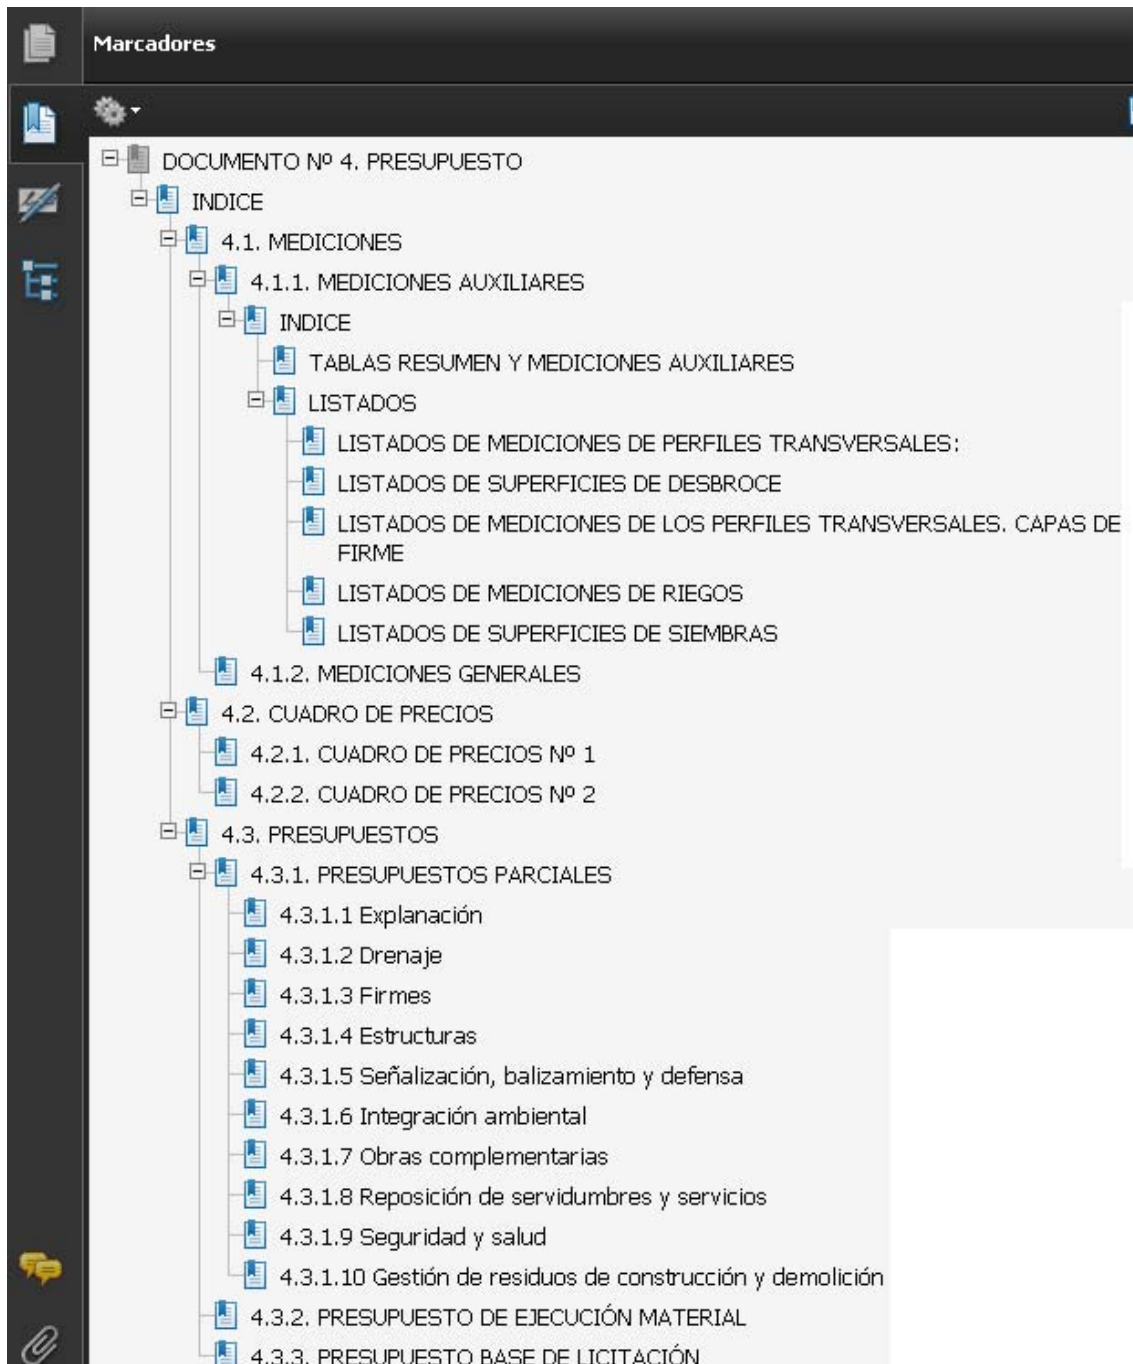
Marcadores

DOCUMENTO Nº 4. PRESUPUESTO
INDICE
4.1. MEDICIONES
4.1.1. MEDICIONES AUXILIARES
INDICE
TABLAS RESUMEN Y MEDICIONES AUXILIARES
LISTADOS
LISTADOS DE MEDICIONES DE PERFILES TRANSVERSALES:
LISTADOS DE SUPERFICIES DE DESBROCE
LISTADOS DE MEDICIONES DE LOS PERFILES TRANSVERSALES. CAPAS DE FIRME
LISTADOS DE MEDICIONES DE RIEGOS
LISTADOS DE SUPERFICIES DE SIEMBRAS
4.1.2. MEDICIONES GENERALES
4.2. CUADRO DE PRECIOS
4.2.1. CUADRO DE PRECIOS Nº 1
4.2.2. CUADRO DE PRECIOS Nº 2
4.3. PRESUPUESTOS
4.3.1. PRESUPUESTOS PARCIALES
4.3.1.1 Explanación
4.3.1.2 Drenaje
4.3.1.3 Firmes
4.3.1.4 Estructuras
4.3.1.5 Señalización, balizamiento y defensa
4.3.1.6 Integración ambiental
4.3.1.7 Obras complementarias
4.3.1.8 Reposición de servidumbres y servicios
4.3.1.9 Seguridad y salud
4.3.1.10 Gestión de residuos de construcción y demolición
4.3.2. PRESUPUESTO DE EJECUCIÓN MATERIAL
4.3.3. PRESUPUESTO BASE DE LICITACIÓN